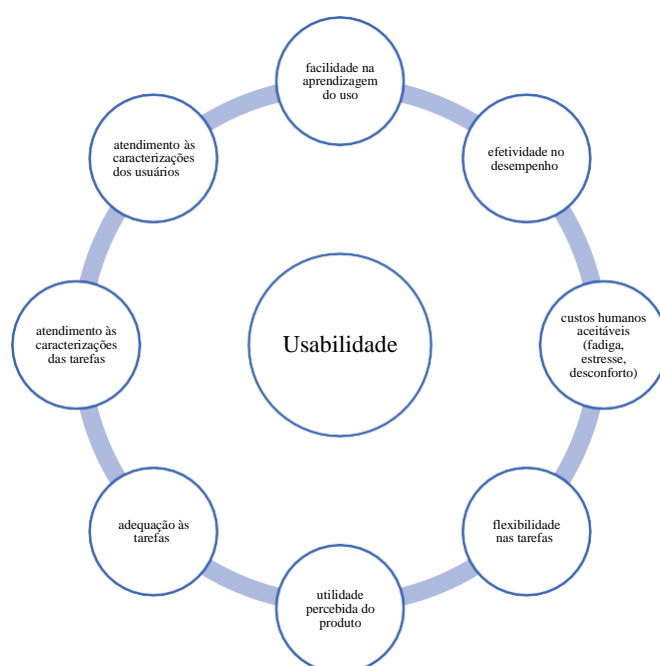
facilidade na aprendizagem do uso

efetividade no desempenho

custos humanos aceitáveis (fadiga, estresse, desconforto)

flexibilidade nas tarefas

utilidade percebida do produto

adequação às tarefas

atendimento às caracterizações das tarefas

atendimento às caracterizações dos usuários

Usabilidade